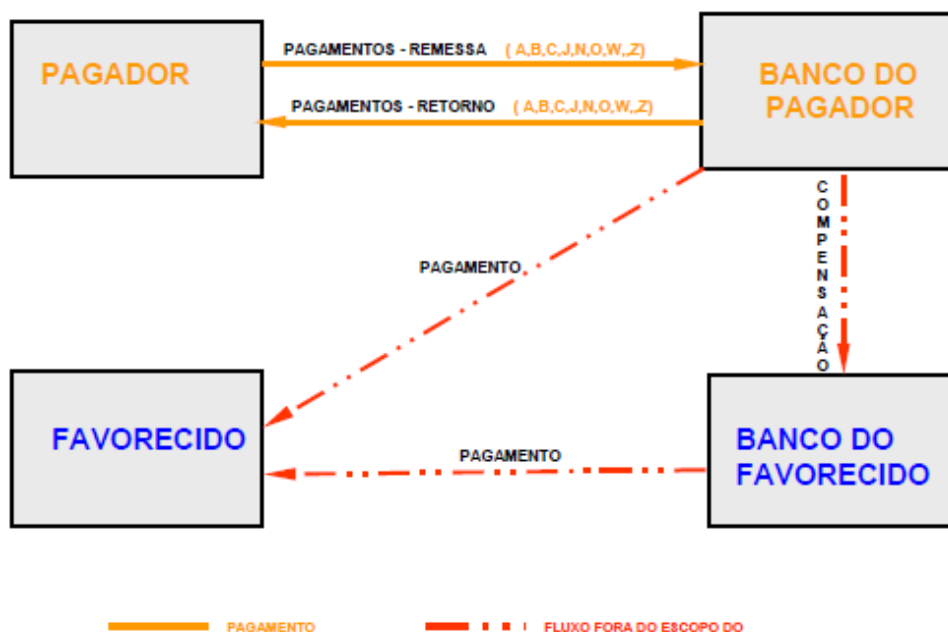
PAGADOR

PAGAMENTOS - REMESSA ( A,B,C,J,N,O,W,,Z)

PAGAMENTOS - RETORNO ( A,B,C,J,N,O,W,,Z)

BANCO DO PAGADOR

COMPENSAÇÃO

PAGAMENTO

FAVORECIDO

PAGAMENTO

BANCO DO FAVORECIDO

PAGAMENTO

FLUXO FORA DO ESCOPO DO